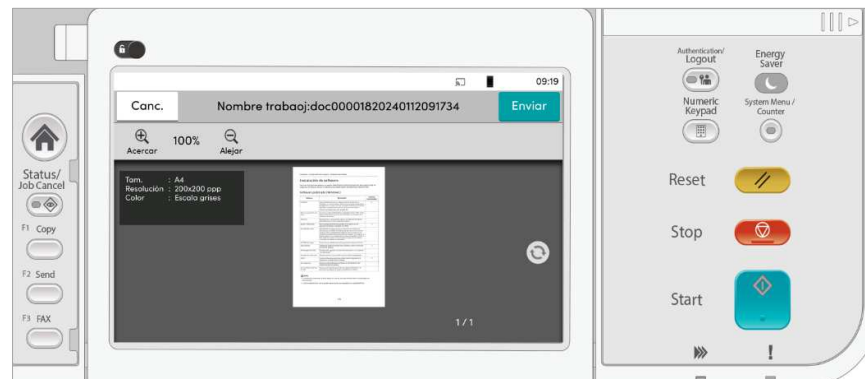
09:19

Canc.

Nombre trabaoj:doc00001820240112091734

Enviar

Acercar

100%

Alejar

Tam. : A4
Resolución : 200x200 ppp
Color : Escala grises

1/1

Status/
Job Cancel

F1 Copy

F2 Send

F3 FAX

Authentication/
Logout

Energy
Saver

Numeric
Keypad

System Menu /
Counter

Reset

Stop

Start